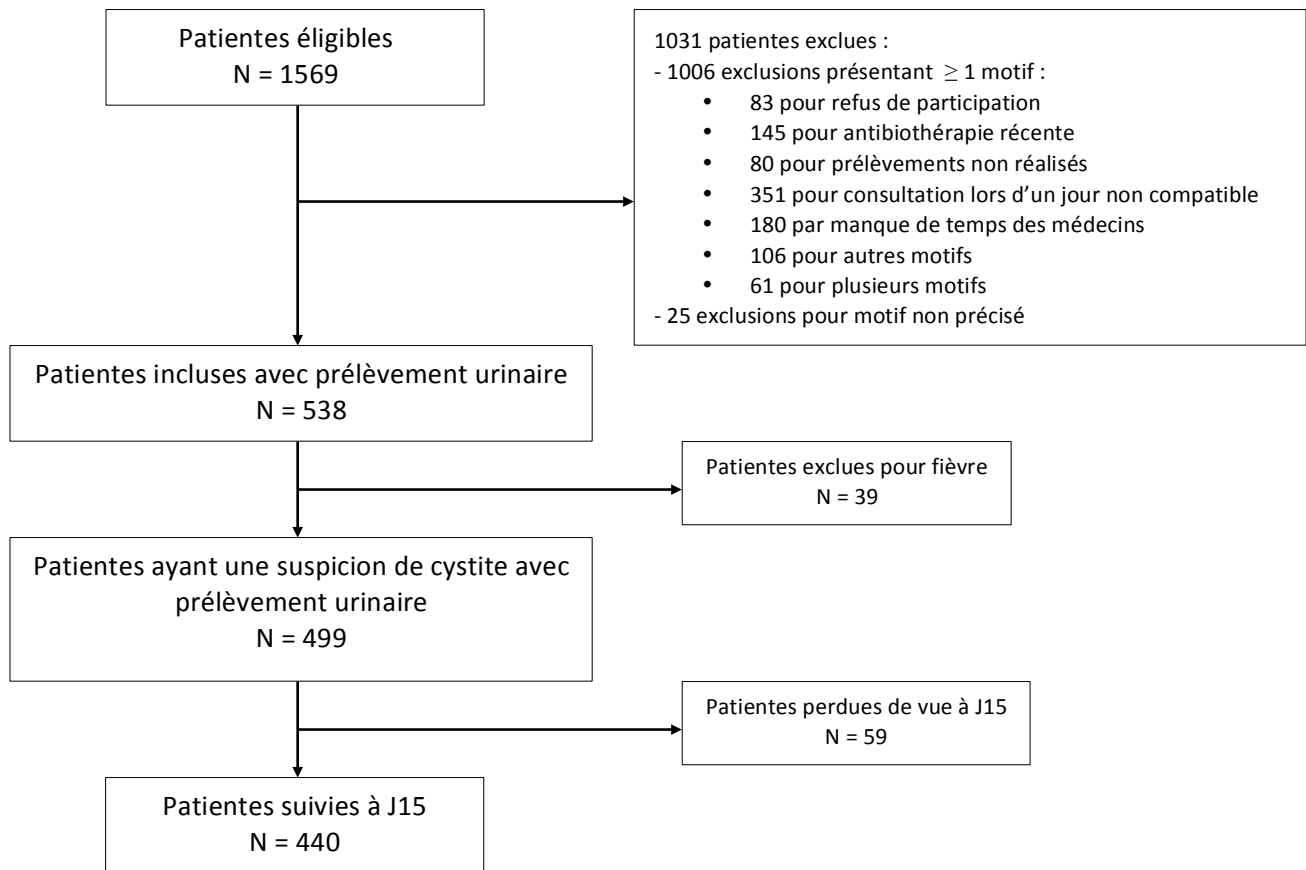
Patientes éligibles
N = 1569

1031 patientes exclues :
- 1006 exclusions présentant $\geq 1$ motif :
• 83 pour refus de participation
• 145 pour antibiothérapie récente
• 80 pour prélèvements non réalisés
• 351 pour consultation lors d'un jour non compatible
• 180 par manque de temps des médecins
• 106 pour autres motifs
• 61 pour plusieurs motifs
- 25 exclusions pour motif non précisé

Patientes incluses avec prélèvement urinaire
N = 538

Patientes exclues pour fièvre
N = 39

Patientes ayant une suspicion de cystite avec prélèvement urinaire
N = 499

Patientes perdues de vue à J15
N = 59

Patientes suivies à J15
N = 440